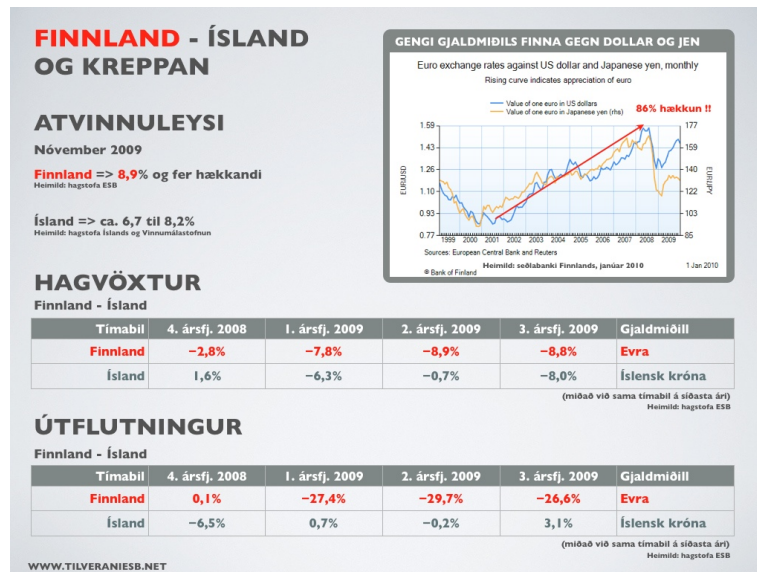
FINNLAND - ÍSLAND OG KREPPAN

ATVINNULEYSI

Nóvember 2009

Finnland => 8,9% og fer hækkandi
Heimild: hagstofa ESB

Ísland => ca. 6,7 til 8,2%
Heimild: hagstofa Íslands og Vinnumálastofnun

GENGI GJALDMIÐILS FINNA GEGN DOLLAR OG JEN

Euro exchange rates against US dollar and Japanese yen, monthly
Rising curve indicates appreciation of euro

Value of one euro in US dollars
Value of one euro in Japanese yen (rhs)

86% hækkun !!

EUR/USD
EUR/JPY

1.59
1.43
1.26
1.10
0.93
0.77

177
159
140
122
103
85

1999 2000 2001 2002 2003 2004 2005 2006 2007 2008 2009

Sources: European Central Bank and Reuters
Heimild: seðlabanki Finnlands, janúar 2010
© Bank of Finland
1 Jan 2010

HAGVÖXTUR

Finnland - Ísland

| Tímabil | 4. ársfj. 2008 | 1. ársfj. 2009 | 2. ársfj. 2009 | 3. ársfj. 2009 | Gjaldmiðill |
|---|---|---|---|---|---|
| Finnland | −2,8% | −7,8% | −8,9% | −8,8% | Evra |
| Ísland | 1,6% | −6,3% | −0,7% | −8,0% | Íslensk króna |

(miðað við sama tímabil á síðasta ári)
Heimild: hagstofa ESB

ÚTFLUTNINGUR

Finnland - Ísland

| Tímabil | 4. ársfj. 2008 | 1. ársfj. 2009 | 2. ársfj. 2009 | 3. ársfj. 2009 | Gjaldmiðill |
|---|---|---|---|---|---|
| Finnland | 0,1% | −27,4% | −29,7% | −26,6% | Evra |
| Ísland | −6,5% | 0,7% | −0,2% | 3,1% | Íslensk króna |

(miðað við sama tímabil á síðasta ári)
Heimild: hagstofa ESB

WWW.TILVERANIESB.NET